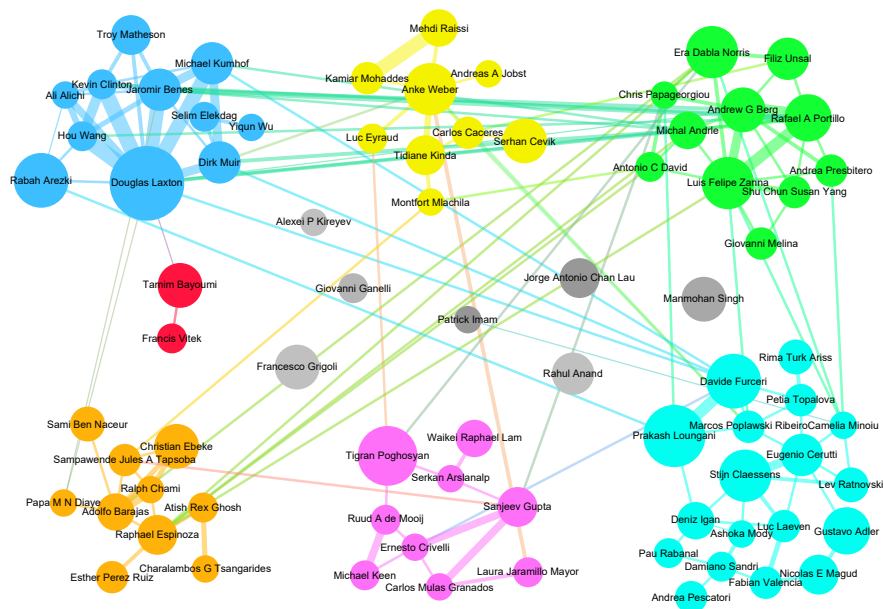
Troy Matheson
Michael Kumhof
Kevin Clinton
Ali Alichi
Jaromir Benes
Selim Elekdag
Yiqun Wu
Hou Wang
Dirk Muir
Rabah Arezki
Douglas Laxton
Mehdi Raissi
Kamiar Mohaddes
Andreas A Jobst
Anke Weber
Luc Eyraud
Carlos Caceres
Serhan Cevik
Tidiane Kinda
Montfort Mlachila
Era Dabla Norris
Filiz Unsal
Chris Papageorgiou
Andrew G Berg
Rafael A Portillo
Michal Andrle
Antonio C David
Luis Felipe Zanna
Andrea Presbitero
Shu Chun Susan Yang
Giovanni Melina
Alexei P Kireyev
Tamim Bayoumi
Francis Vitek
Giovanni Ganelli
Jorge Antonio Chan Lau
Manmohan Singh
Patrick Imam
Francesco Grigoli
Rahul Anand
Rima Turk Ariss
David Furceri
Petia Topalova
Marcos Poplawski Ribeiro
Camelia Minoiu
Prakash Loungani
Eugenio Cerutti
Stijn Claessens
Lev Ratnovski
Sami Ben Naceur
Christian Ebeke
Sampawende Jules A Tapsoba
Ralph Chami
Papa M N Diaye
Adolfo Barajas
Atish Rex Ghosh
Raphael Espinoza
Charalambos G Tsangarides
Esther Perez Ruiz
Tigran Poghosyan
Waikei Raphael Lam
Serkan Arslanalp
Sanjeev Gupta
Ruud A de Mooij
Ernesto Crivelli
Michael Keen
Carlos Mulas Granados
Laura Jaramillo Mayor
Deniz Igan
Ashoka Mody
Luc Laeven
Gustavo Adler
Pau Rabanal
Damiano Sandri
Fabian Valencia
Nicolas E Magud
Andrea Pescatori